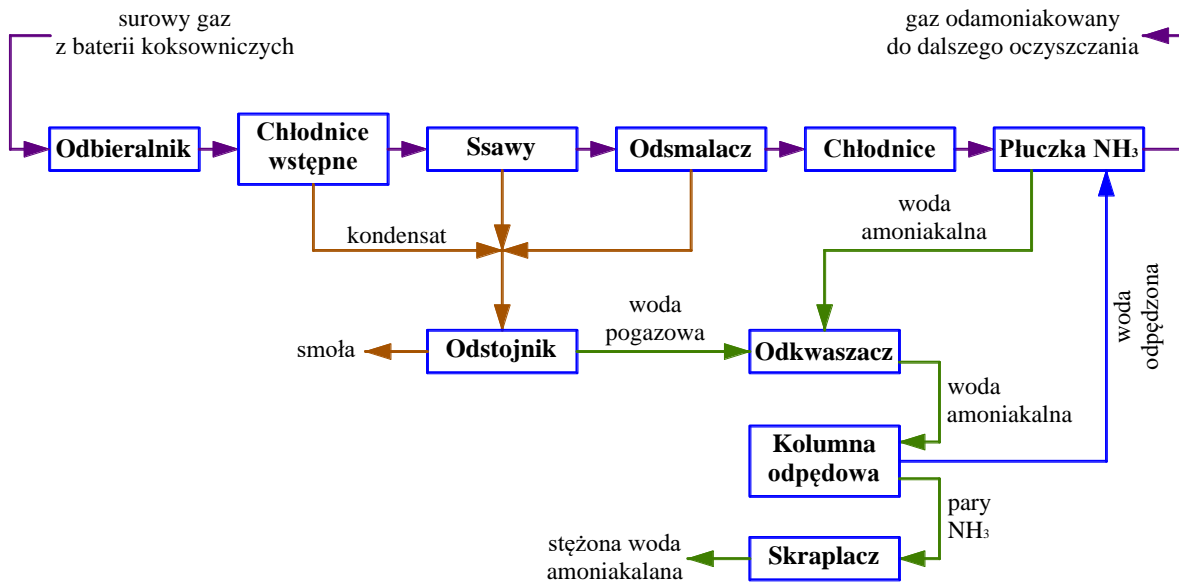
surowy gaz
z baterii koksowniczych

gaz odamoniakowany
do dalszego oczyszczania

Odbieralnik

Chłodnice wstępne

Ssawy

Odsmalacz

Chłodnice

Płuczka $NH_3$

kondensat

woda amoniakalna

woda odpędzona

smoła

Odstojnik

woda pogazowa

Odkwaszacz

woda amoniakalna

Kolumna odpędowa

pary $NH_3$

stężona woda amoniakalana

Skraplacz